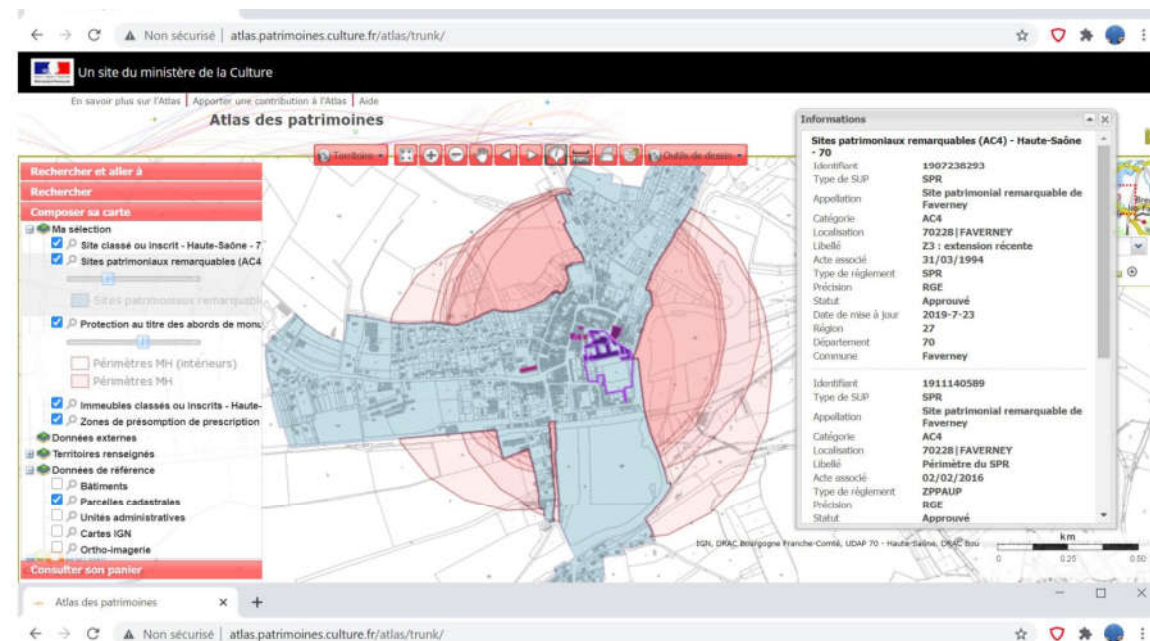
Non sécurisé | atlas.patrimoines.culture.fr/atlas/trunk/

Un site du ministère de la Culture

En savoir plus sur l'Atlas | Apporter une contribution à l'Atlas | Aide

Atlas des patrimoines

Territoire

Outils de dessin

Rechercher et aller à
Rechercher
Composer sa carte
Ma sélection
Site classé ou inscrit - Haute-Saône - 7
Sites patrimoniaux remarquables (AC4
Sites patrimoniaux remarquable
Protection au titre des abords de monu
Périmètres MH (intérieurs)
Périmètres MH
Immeubles classés ou inscrits - Haute-
Zones de présomption de prescription
Données externes
Territoires renseignés
Données de référence
Bâtiments
Parcelles cadastrales
Unités administratives
Cartes IGN
Ortho-imagerie
Consulter son panier

Informations

Sites patrimoniaux remarquables (AC4) - Haute-Saône - 70

| | |
|---|---|
| Identifiant | 1907238293 |
| Type de SUP | SPR |
| Appellation | Site patrimonial remarquable de Faverney |
| Catégorie | AC4 |
| Localisation | 70228 \| FAVERNEY |
| Libellé | Z3 : extension récente |
| Acte associé | 31/03/1994 |
| Type de règlement | SPR |
| Précision | RGE |
| Statut | Approuvé |
| Date de mise à jour | 2019-7-23 |
| Région | 27 |
| Département | 70 |
| Commune | Faverney |

| | |
|---|---|
| Identifiant | 1911140589 |
| Type de SUP | SPR |
| Appellation | Site patrimonial remarquable de Faverney |
| Catégorie | AC4 |
| Localisation | 70228 \| FAVERNEY |
| Libellé | Périmètre du SPR |
| Acte associé | 02/02/2016 |
| Type de règlement | ZPPAUP |
| Précision | RGE |
| Statut | Approuvé |

IGN, DRAC Bourgogne Franche-Comté, UDAP 70 - Haute-Saône, DRAC Bou

km
0 0.25 0.50

Atlas des patrimoines

Non sécurisé | atlas.patrimoines.culture.fr/atlas/trunk/